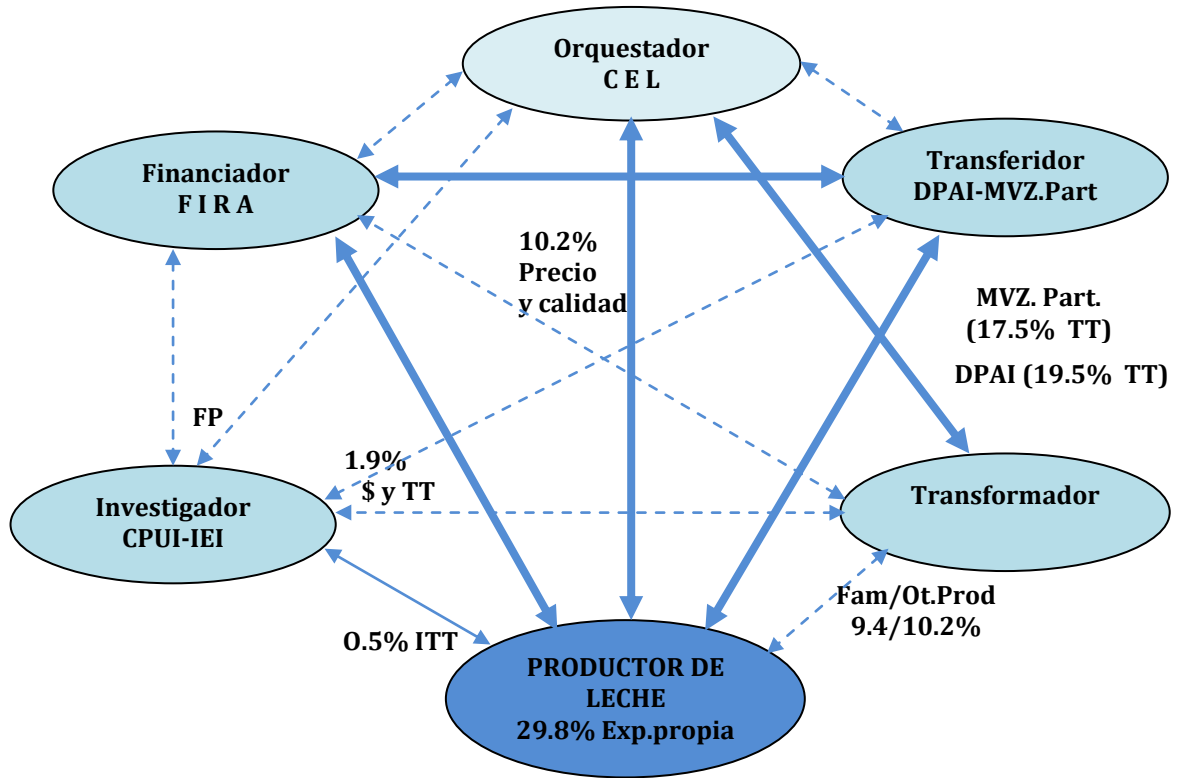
Orquestador
C E L

Financiador
F I R A

Transferidor
DPAI-MVZ.Part

10.2%
Precio
y calidad

MVZ. Part.
(17.5% TT)

DPAI (19.5% TT)

FP

1.9%
$ y TT

Investigador
CPUI-IEI

Transformador

Fam/Ot.Prod
9.4/10.2%

0.5% ITT

PRODUCTOR DE LECHE
29.8% Exp.propia